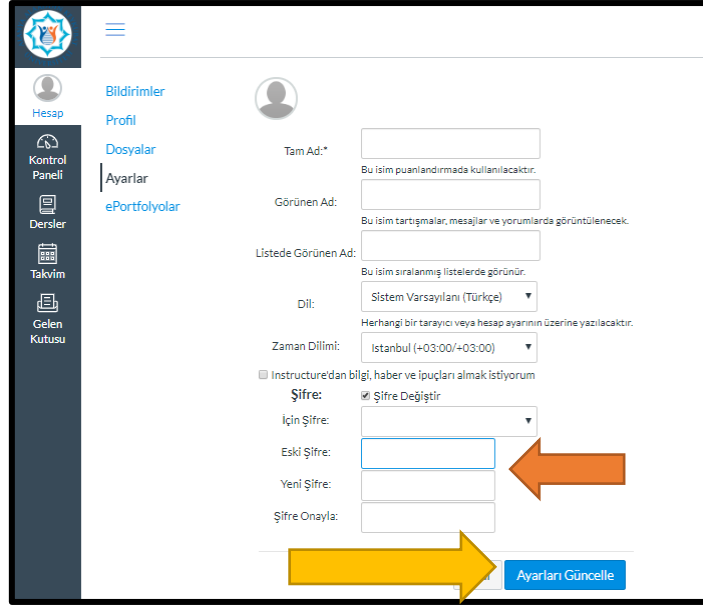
Hesap
Kontrol Paneli
Dersler
Takvim
Gelen Kutusu

Bildirimler
Profil
Dosyalar
Ayarlar
ePortfolyolar

Tam Ad:*
Bu isim puanlandırmada kullanılacaktır.
Görünen Ad:
Bu isim tartışmalar, mesajlar ve yorumlarda görüntülenecek.
Listede Görünen Ad:
Bu isim sıralanmış listelerde görünür.
Dil: Sistem Varsayılanı (Türkçe)
Herhangi bir tarayıcı veya hesap ayarının üzerine yazılacaktır.
Zaman Dilimi: Istanbul (+03:00/+03:00)
Instructure'dan bilgi, haber ve ipuçları almak istiyorum
Şifre: Şifre Değiştir
İçin Şifre:
Eski Şifre:
Yeni Şifre:
Şifre Onayla:
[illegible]
Ayarları Güncelle